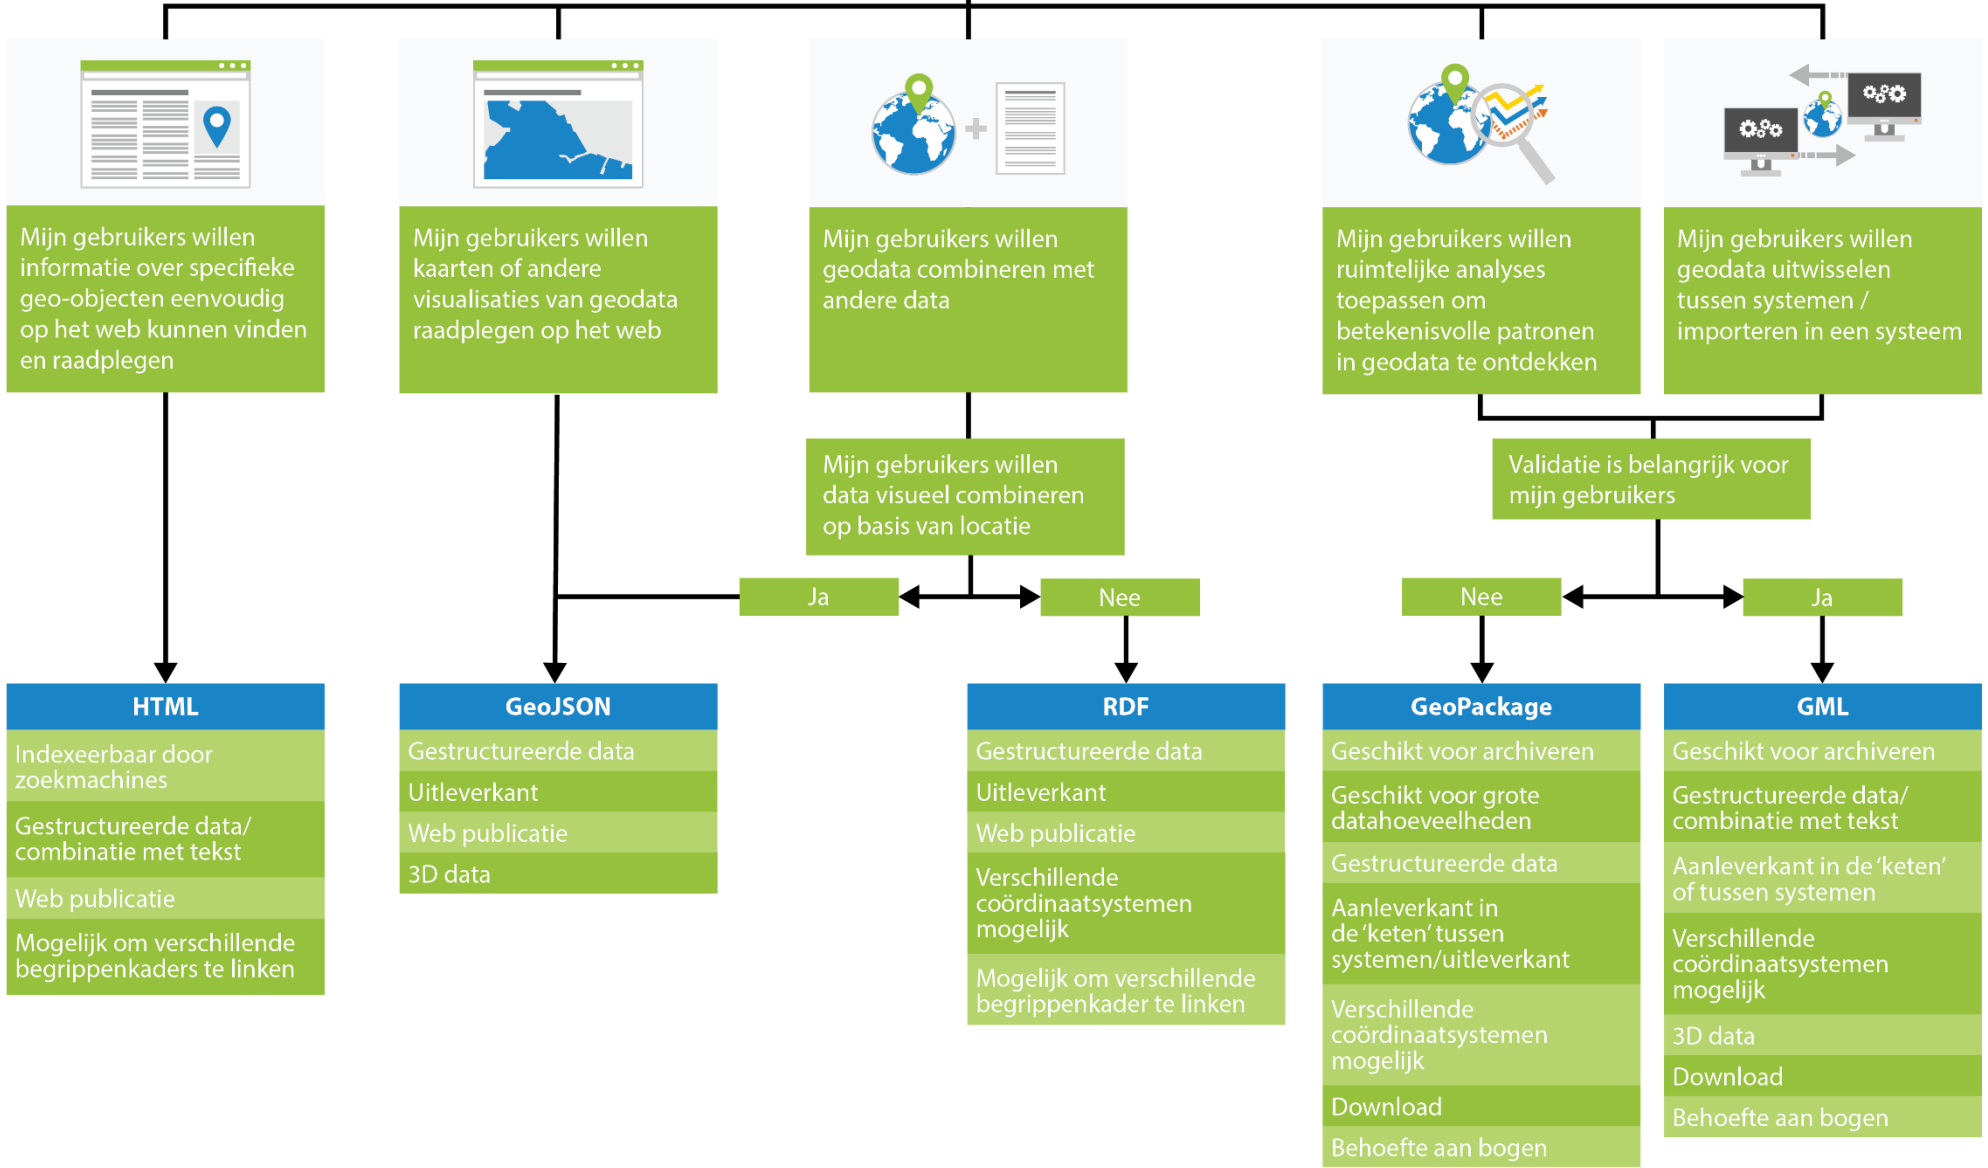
Mijn gebruikers willen informatie over specifieke geo-objecten eenvoudig op het web kunnen vinden en raadplegen

Mijn gebruikers willen kaarten of andere visualisaties van geodata raadplegen op het web

Mijn gebruikers willen geodata combineren met andere data

Mijn gebruikers willen ruimtelijke analyses toepassen om betekenisvolle patronen in geodata te ontdekken

Mijn gebruikers willen geodata uitwisselen tussen systemen / importeren in een systeem

Mijn gebruikers willen data visueel combineren op basis van locatie

Validatie is belangrijk voor mijn gebruikers

Ja

Nee

Nee

Ja

HTML
Indexeerbaar door zoekmachines
Gestructureerde data/ combinatie met tekst
Web publicatie
Mogelijk om verschillende begrippenkaders te linken

GeoJSON
Gestructureerde data
Uitleverkant
Web publicatie
3D data

RDF
Gestructureerde data
Uitleverkant
Web publicatie
Verschillende coördinaatsystemen mogelijk
Mogelijk om verschillende begrippenkader te linken

GeoPackage
Geschikt voor archiveren
Geschikt voor grote datahoeveelheden
Gestructureerde data
Aanleverkant in de 'keten' tussen systemen/uitleverkant
Verschillende coördinaatsystemen mogelijk
Download
Behoefte aan bogen

GML
Geschikt voor archiveren
Gestructureerde data/ combinatie met tekst
Aanleverkant in de 'keten' of tussen systemen
Verschillende coördinaatsystemen mogelijk
3D data
Download
Behoefte aan bogen